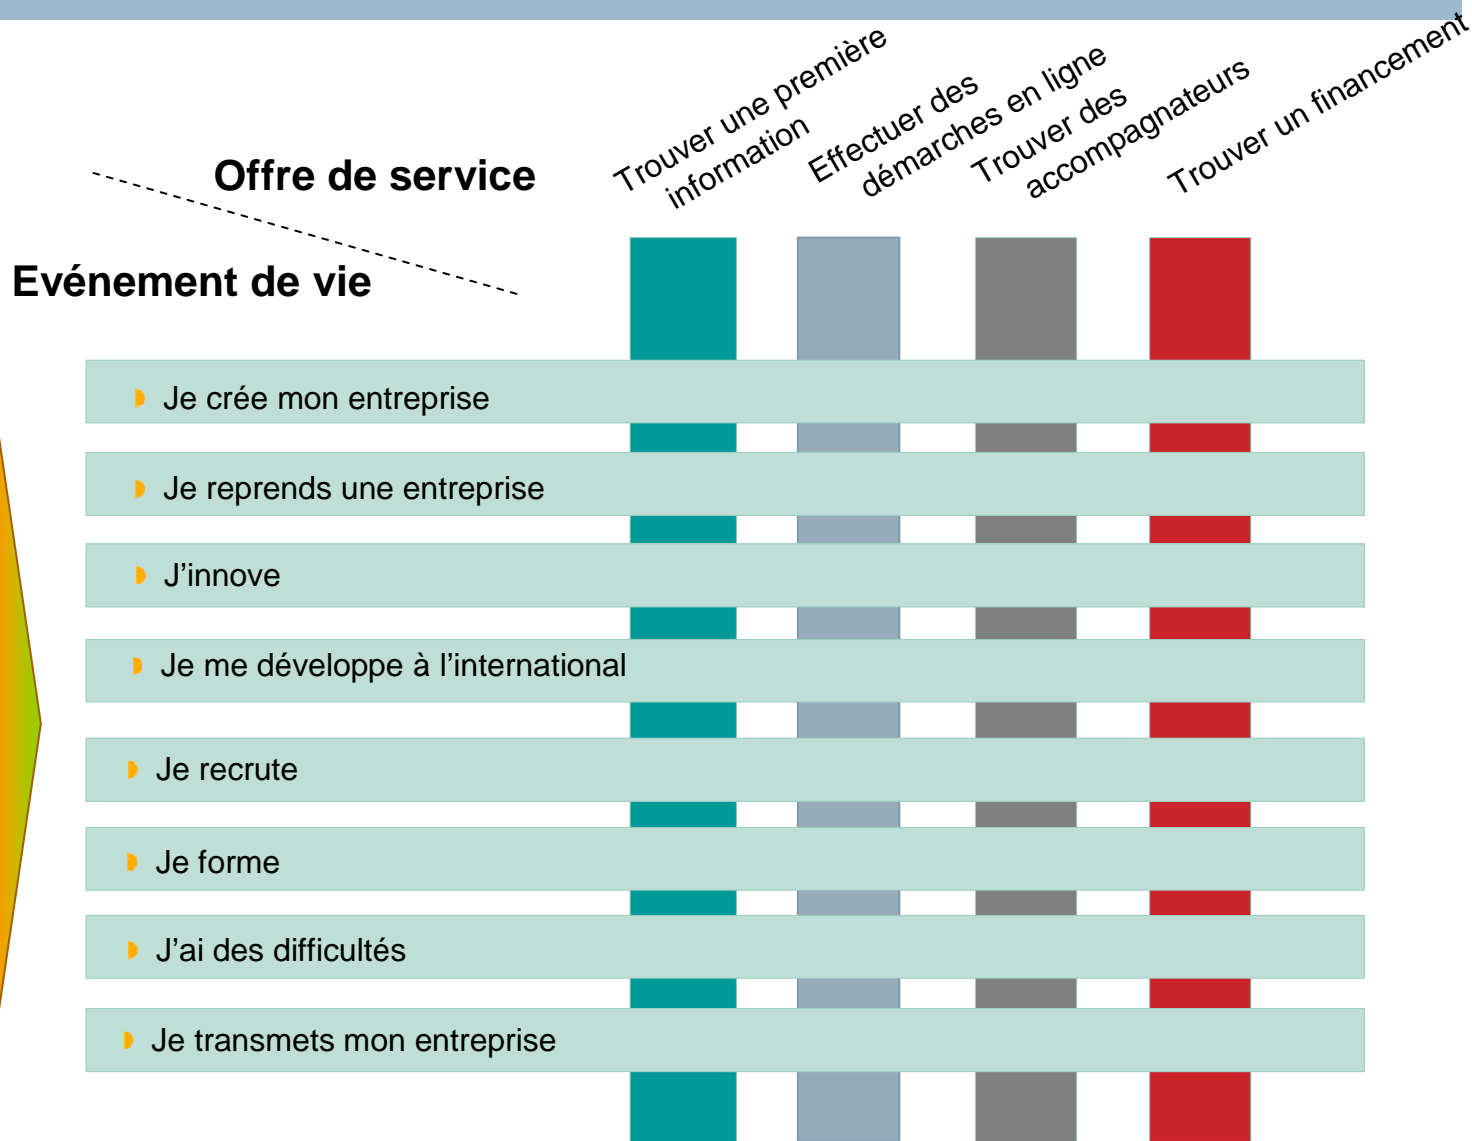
Offre de service

Evénement de vie

Trouver une première information

Effectuer des démarches en ligne

Trouver des accompagnateurs

Trouver un financement

Je crée mon entreprise

Je reprends une entreprise

J'innove

Je me développe à l'international

Je recrute

Je forme

J'ai des difficultés

Je transmets mon entreprise